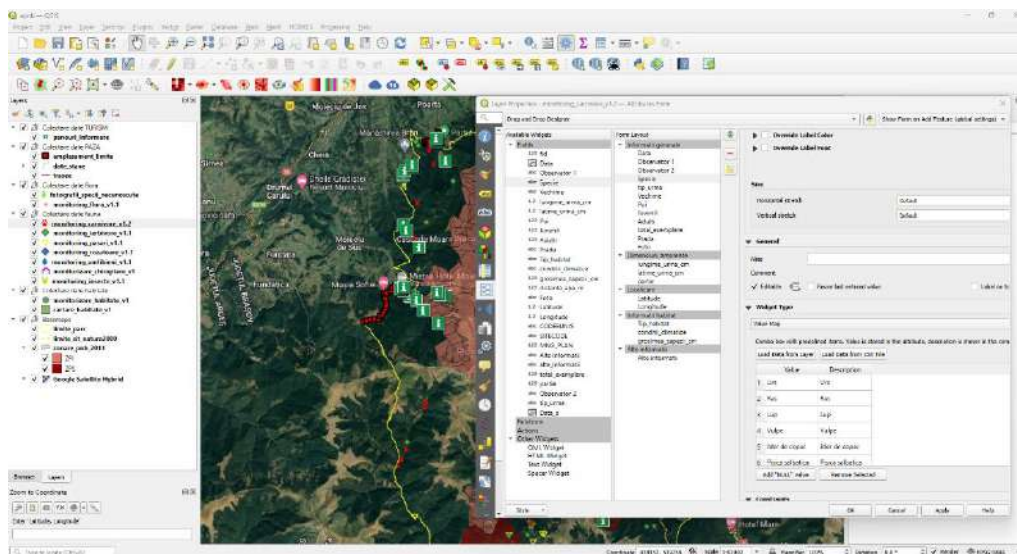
Layers

Colectare date TURISM
panouri_informare
Colectare date PAZA
amplasament_limite
date_stare
trasee
Colectare date flora
fotografii_specii_necunoscute
monitorizare_flora_v1.1
Colectare date fauna
monitoring_carnivore_v1.2
monitoring_lepidoptere_v1.1
monitoring_pasari_v1.1
monitoring_rozatoare_v1.1
monitoring_amfibieni_v1.1
monitorizare_chiroptere_v1
monitoring_insecte_v1.1
Colectare date habitate
monitorizare_habitate_v1
cartare_habitate_v1
Basemaps
limite_parc
limite_sit_natura2000
zonare_parc_2011
ZPI
ZPS
Google Satellite Hybrid

Browser Layers

Zoom to Coordinate

Moisei

Layer Properties - monitoring_carnivore_v1.2 — Attributes Form

Drag and Drop Designer

Available Widgets
Fields
fid
Data
Observator 1
Specie
Vechime
Lungime_urma_cm
latime_urma_cm
Fir
Excrem
Adulti
Pui
Fauna
Tip_habitat
conditii_climatice
grosime_strat_zapada_cm
Latitude
Longitude
COORDINATES
DIRECTIA
Alte informatii
total_exemplare
Observator 2
tip_urma
Relations
Actions
Other Widgets
QML Widget
HTML Widget
Text Widget
Spacer Widget

Form Layout
Informatii generale
Data
Observator 1
Observator 2
Specie
tip_urma
Vechime
Pui
Excrem
Adulti
total_exemplare
Fauna
Dimensiuni amprenta
lungime_urma_cm
latime_urma_cm
Coordonate
Latitude
Longitude
Informatii habitat
Tip_habitat
conditii_climatice
grosime_strat_zapada_cm
Alte informatii
Alte informatii

Show Form on Add Feature (global settings)

Override Label Color
Override Label Font

Size
Horizontal stretch Default
Vertical stretch Default

General
Alias
Comment
Editable Reuse last entered value Label on top

Widget Type
Value Map

Combo box with predefined items. Value is stored in the attribute, description is shown in the combo box.
Load Data from Layer Load Data from CSV File

| | Value | Description |
|---|---|---|
| 1 | Urs | Urs |
| 2 | Ras | Ras |
| 3 | Lup | Lup |
| 4 | Vulpe | Vulpe |
| 5 | Pisica salbatica | Pisica salbatica |
| 6 | Pisica salbatica | Pisica salbatica |

Add "NULL" value Remove Selected

Style

OK Cancel Apply Help